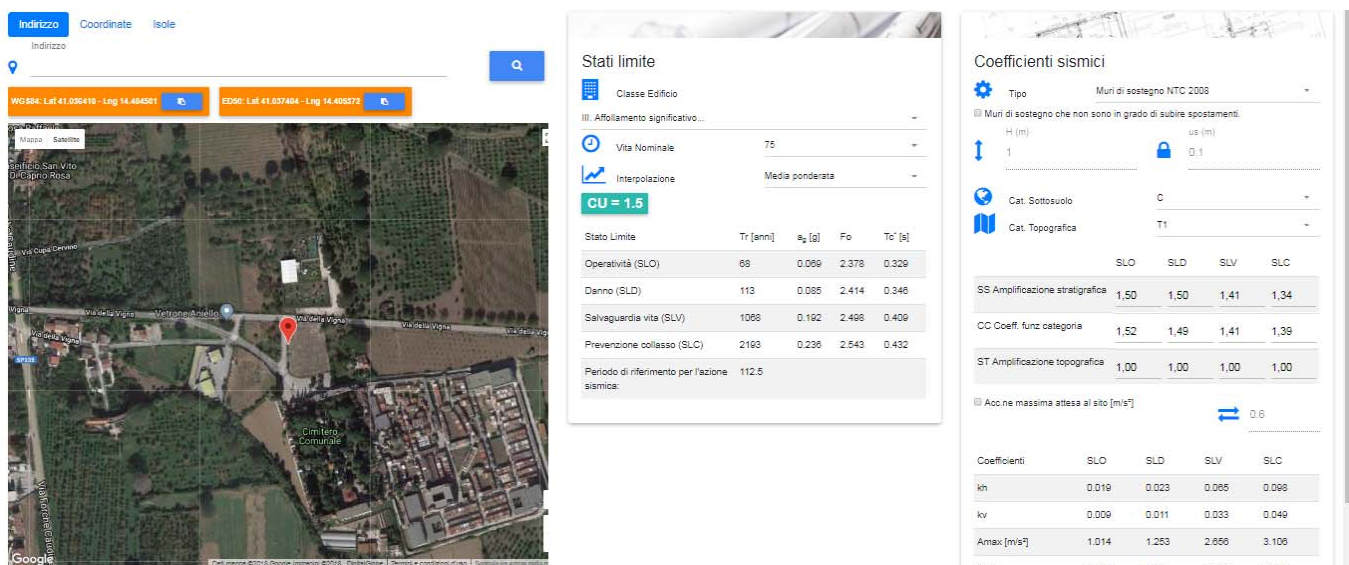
Indirizzo Coordinate Isole

Indirizzo

WGS84: Lat 41.036418 - Lng 14.404501

ED50: Lat 41.037404 - Lng 14.405372

Mappa Satellite

Caseificio San Vito Di Caprio Rosa

Via Cupa Cervino

Via della Vigna

Vetrone Aniello

Via della Vigna

Via della Vigna

Via della Vigna

SP335

Cimitero Comunale

Google

Stati limite

Classe Edificio

III. Affollamento significativo...

Vita Nominale 75

Interpolazione Media ponderata

CU = 1.5

| Stato Limite | Tr [anni] | $a_g$ [g] | Fo | Tc* [s] |
|---|---|---|---|---|
| Operatività (SLO) | 68 | 0.069 | 2.378 | 0.329 |
| Danno (SLD) | 113 | 0.085 | 2.414 | 0.346 |
| Salvaguardia vita (SLV) | 1068 | 0.192 | 2.498 | 0.409 |
| Prevenzione collasso (SLC) | 2193 | 0.236 | 2.543 | 0.432 |
| Periodo di riferimento per l'azione sismica: | 112.5 | | | |

Coefficienti sismici

Tipo Muri di sostegno NTC 2008

Muri di sostegno che non sono in grado di subire spostamenti.

H (m) 1

us (m) 0.1

Cat. Sottosuolo C

Cat. Topografica T1

| | SLO | SLD | SLV | SLC |
|---|---|---|---|---|
| SS Amplificazione stratigrafica | 1,50 | 1,50 | 1,41 | 1,34 |
| CC Coeff. funz categoria | 1,52 | 1,49 | 1,41 | 1,39 |
| ST Amplificazione topografica | 1,00 | 1,00 | 1,00 | 1,00 |

Acc.ne massima attesa al sito [m/s²]

0.6

| Coefficienti | SLO | SLD | SLV | SLC |
|---|---|---|---|---|
| kh | 0.019 | 0.023 | 0.065 | 0.098 |
| kv | 0.009 | 0.011 | 0.033 | 0.049 |
| Amax [m/s²] | 1.014 | 1.253 | 2.656 | 3.106 |